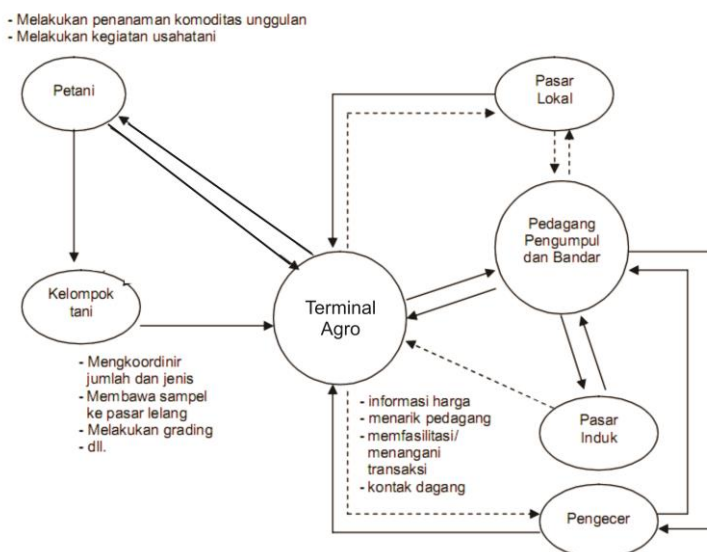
- Melakukan penanaman komoditas unggulan
- Melakukan kegiatan usahatani

Petani

Pasar Lokal

Pedagang Pengumpul dan Bandar

Kelompok tani

Terminal Agro

- Mengkoordinir jumlah dan jenis
- Membawa sampel ke pasar lelang
- Melakukan grading
- dll.

- informasi harga
- menarik pedagang
- memfasilitasi/ menangani transaksi
- kontak dagang

Pasar Induk

Pengecer